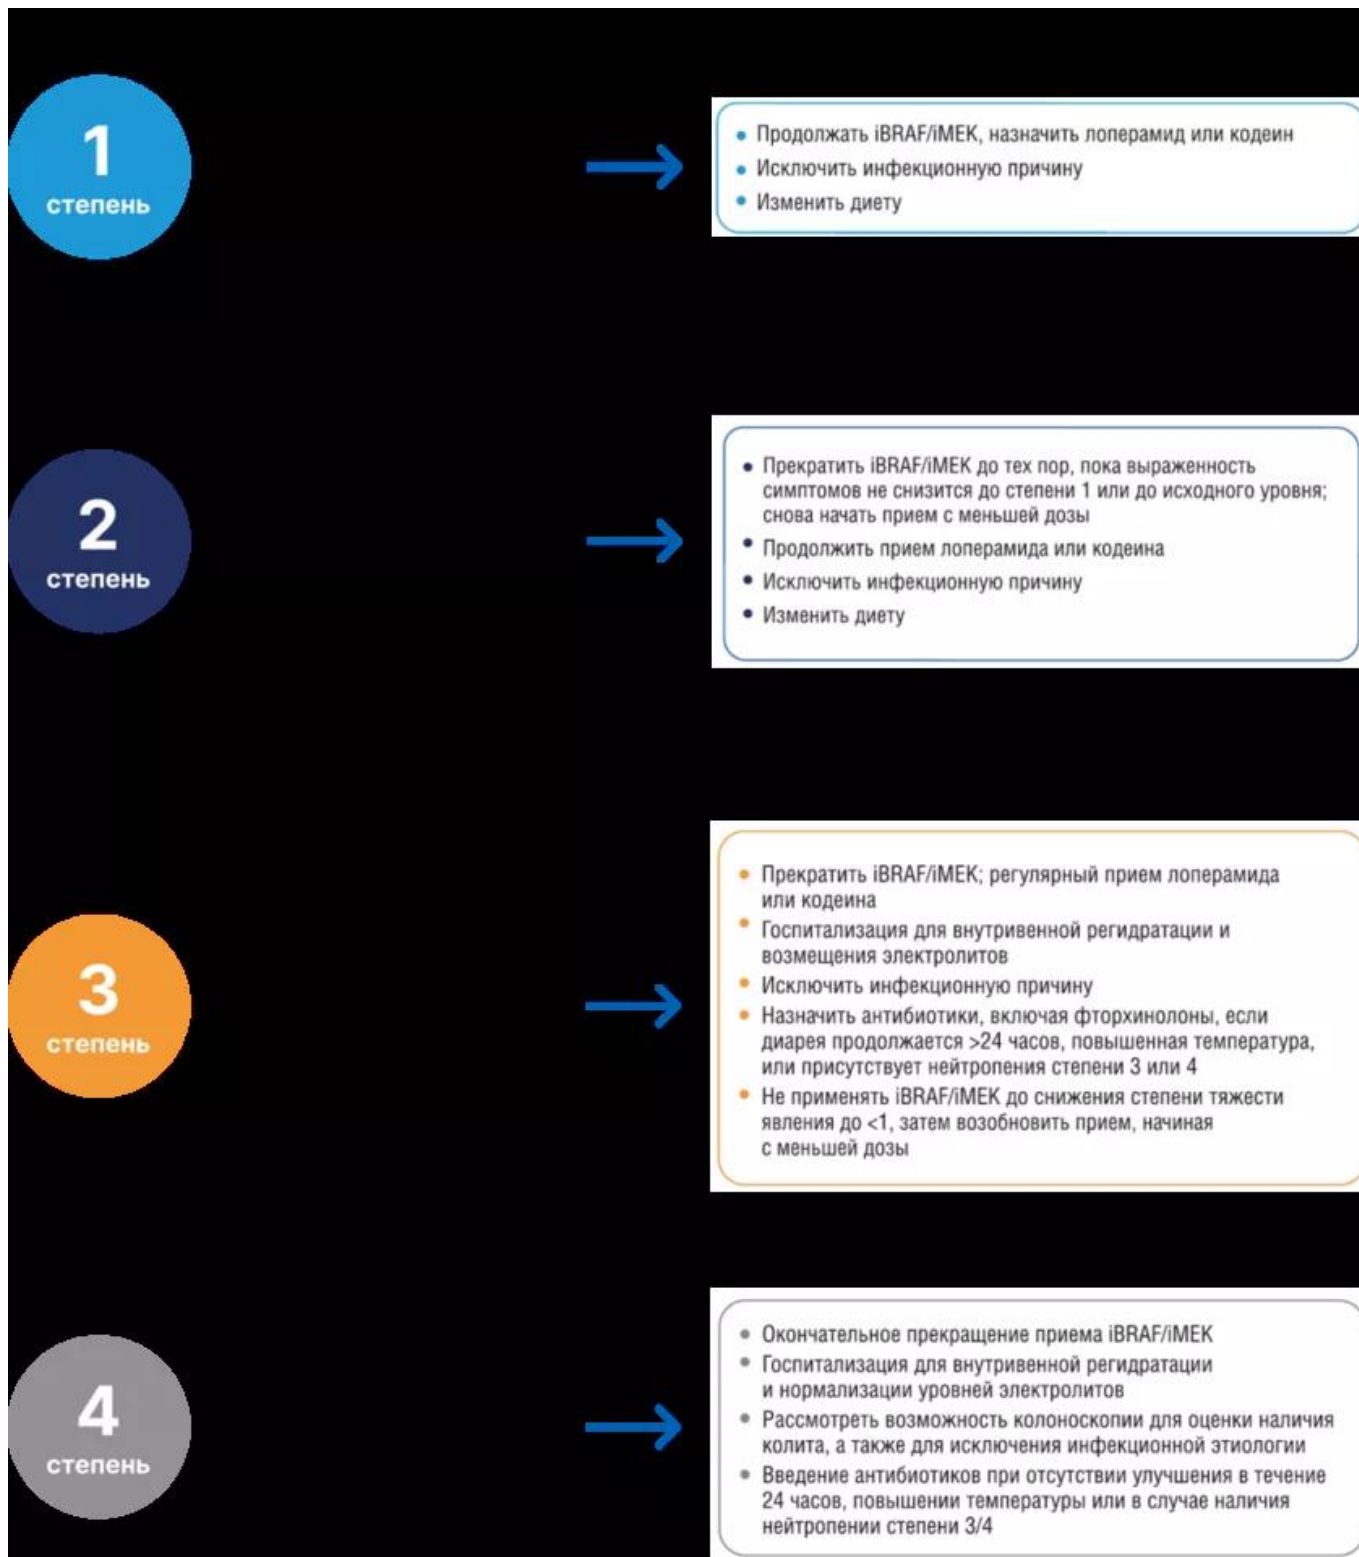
1
степень

• Продолжать iBRAF/iMEK, назначить лоперамид или кодеин
• Исключить инфекционную причину
• Изменить диету

2
степень

• Прекратить iBRAF/iMEK до тех пор, пока выраженность симптомов не снизится до степени 1 или до исходного уровня; снова начать прием с меньшей дозы
• Продолжить прием лоперамида или кодеина
• Исключить инфекционную причину
• Изменить диету

3
степень

• Прекратить iBRAF/iMEK; регулярный прием лоперамида или кодеина
• Госпитализация для внутривенной регидратации и возмещения электролитов
• Исключить инфекционную причину
• Назначить антибиотики, включая фторхинолоны, если диарея продолжается >24 часов, повышенная температура, или присутствует нейтропения степени 3 или 4
• Не применять iBRAF/iMEK до снижения степени тяжести явления до <1, затем возобновить прием, начиная с меньшей дозы

4
степень

• Окончательное прекращение приема iBRAF/iMEK
• Госпитализация для внутривенной регидратации и нормализации уровней электролитов
• Рассмотреть возможность колоноскопии для оценки наличия колита, а также для исключения инфекционной этиологии
• Введение антибиотиков при отсутствии улучшения в течение 24 часов, повышении температуры или в случае наличия нейтропении степени 3/4